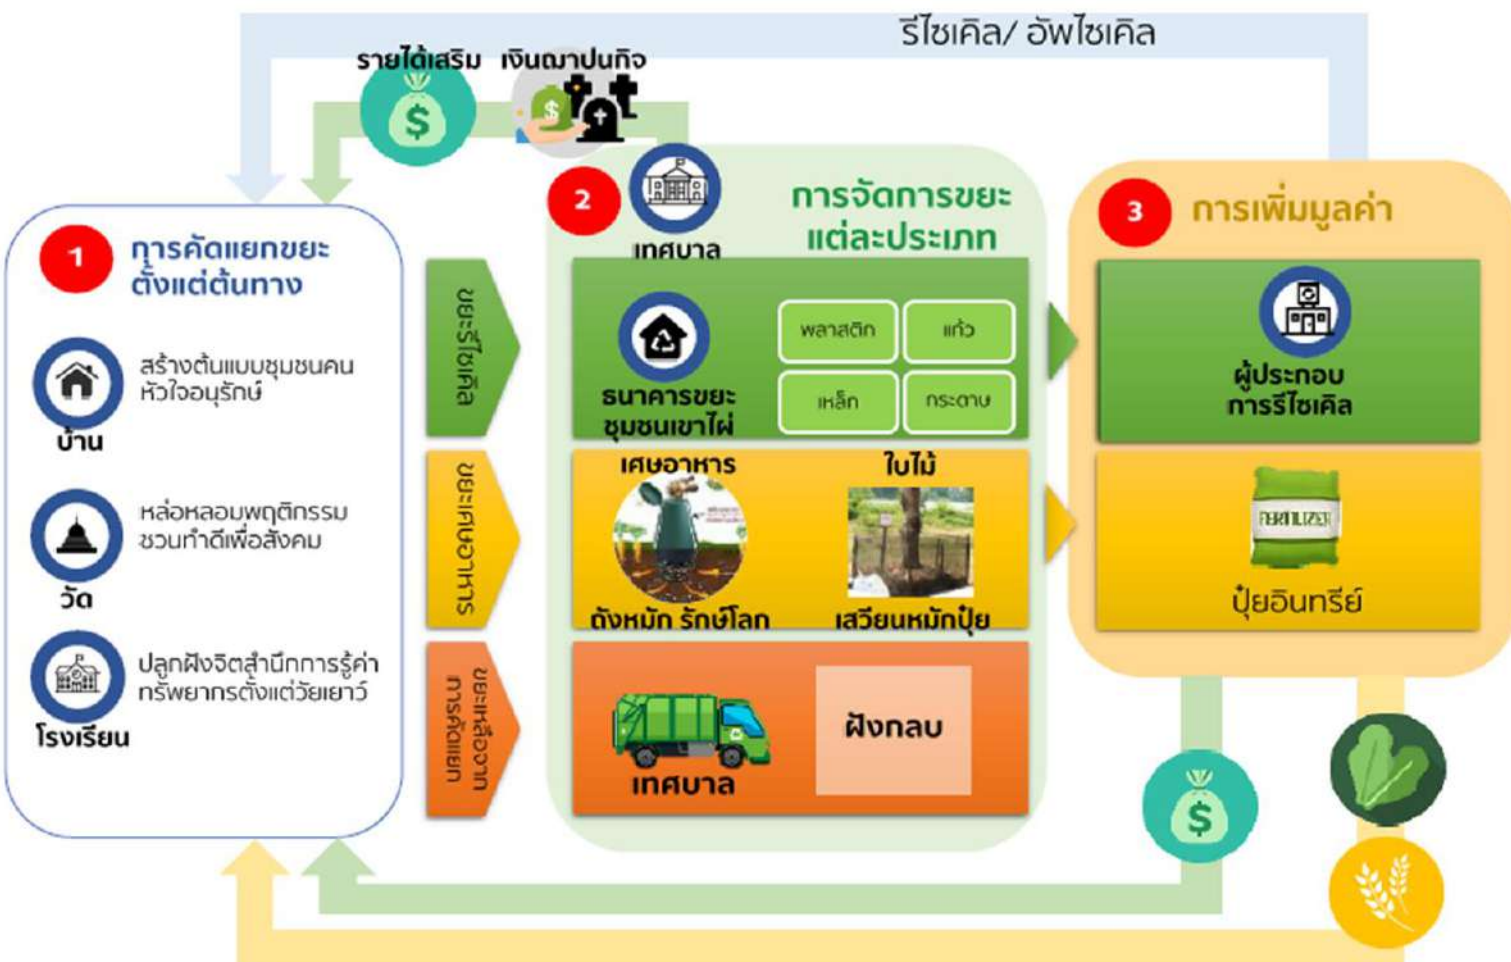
รีไซเคิล/ อัพไซเคิล

รายได้เสริม

เงินฌาปนกิจ

1

การคัดแยกขยะตั้งแต่ต้นทาง

สร้างต้นแบบชุมชนคนหัวใจอนุรักษ์

บ้าน

หล่อหลอมพฤติกรรมชวนทำดีเพื่อสังคม

วัด

ปลูกฝังจิตสำนึกการรู้ค่าทรัพยากรตั้งแต่วัยเยาว์

โรงเรียน

ขยะรีไซเคิล

ขยะเศษอาหาร

ขยะเหลือจากการคัดแยก

2

เทศบาล

การจัดการขยะแต่ละประเภท

ธนาคารขยะชุมชนเขาไผ่

พลาสติก

แก้ว

เหล็ก

กระดาษ

เศษอาหาร

ถังหมัก รักษ์โลก

ใบไม้

เสวียนหมักปุ๋ย

เทศบาล

ฝังกลบ

3

การเพิ่มมูลค่า

ผู้ประกอบการรีไซเคิล

FERTILIZER

ปุ๋ยอินทรีย์